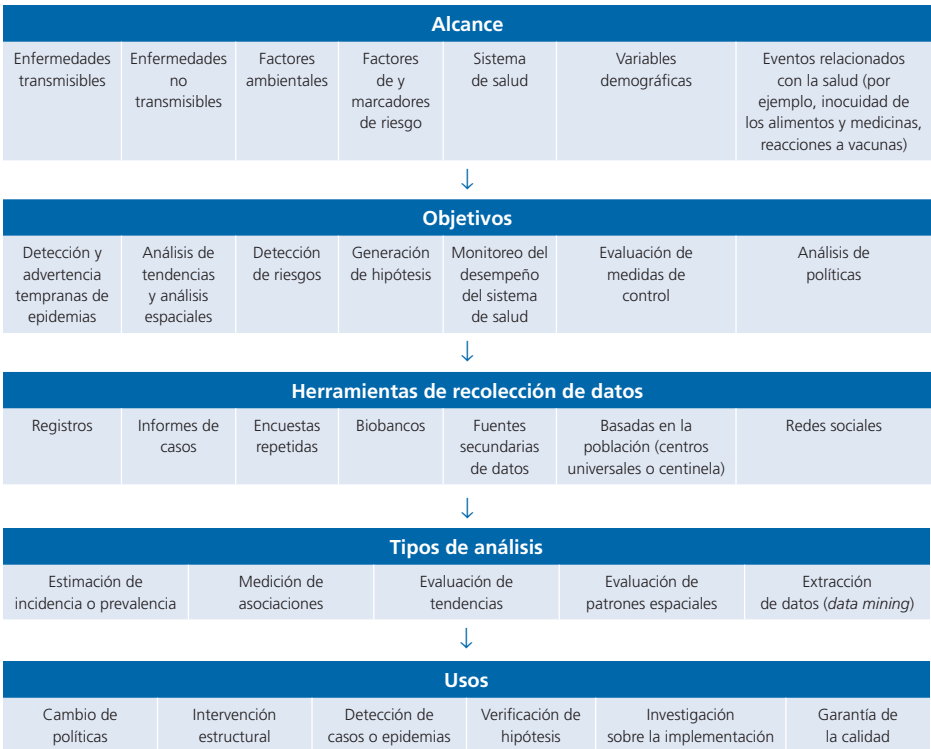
Alcance

| Enfermedades transmisibles | Enfermedades no transmisibles | Factores ambientales | Factores de y marcadores de riesgo | Sistema de salud | Variables demográficas | Eventos relacionados con la salud (por ejemplo, inocuidad de los alimentos y medicinas, reacciones a vacunas) |
|---|---|---|---|---|---|---|

↓

Objetivos

| Detección y advertencia tempranas de epidemias | Análisis de tendencias y análisis espaciales | Detección de riesgos | Generación de hipótesis | Monitoreo del desempeño del sistema de salud | Evaluación de medidas de control | Análisis de políticas |
|---|---|---|---|---|---|---|

↓

Herramientas de recolección de datos

| Registros | Informes de casos | Encuestas repetidas | Biobancos | Fuentes secundarias de datos | Basadas en la población (centros universales o centinela) | Redes sociales |
|---|---|---|---|---|---|---|

↓

Tipos de análisis

| Estimación de incidencia o prevalencia | Medición de asociaciones | Evaluación de tendencias | Evaluación de patrones espaciales | Extracción de datos (*data mining*) |
|---|---|---|---|---|

↓

Usos

| Cambio de políticas | Intervención estructural | Detección de casos o epidemias | Verificación de hipótesis | Investigación sobre la implementación | Garantía de la calidad |
|---|---|---|---|---|---|